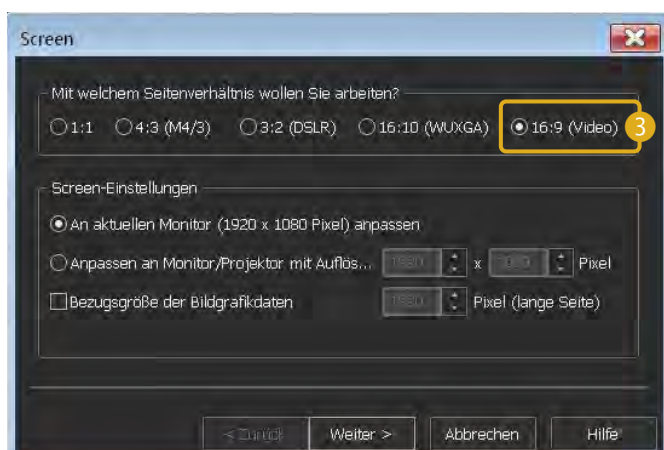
Screen

Mit welchem Seitenverhältnis wollen Sie arbeiten?

1:1 4:3 (M4/3) 3:2 (DSLR) 16:10 (WUXGA) 16:9 (Video) 3

Screen-Einstellungen

An aktuellen Monitor (1920 x 1080 Pixel) anpassen

Anpassen an Monitor/Projektor mit Auflös... 1920 x 1080 Pixel

Bezugsgröße der Bildgrafikdaten 1920 Pixel (lange Seite)

< Zurück Weiter > Abbrechen Hilfe